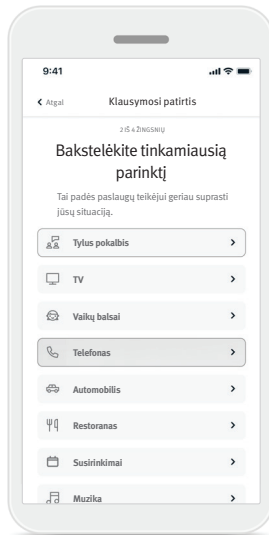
9:41

Atgal Klausymosi patirtis

2 IŠ 4 ŽINGSNIŲ

Bakstelėkite tinkamiausią parinktį

Tai padės paslaugų teikėjui geriau suprasti jūsų situaciją.

Tylus pokalbis

TV

Vaikų balsai

Telefonas

Automobilis

Restoranas

Susirinkimai

Muzika